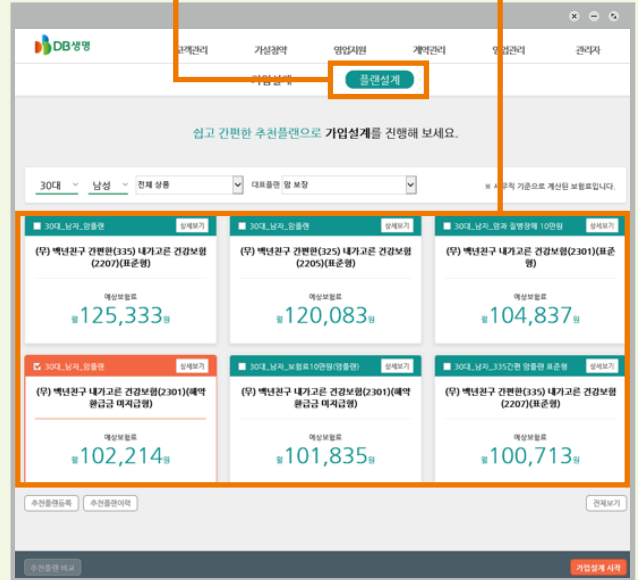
DB생명

고객관리 가설청약 영업지원 계약관리 영업관리 관리자

가입설계 플랜설계

쉽고 간편한 추천플랜으로 가입설계를 진행해 보세요.

30대 남성 전체 상품 대표플랜 암 보장

※ 사무직 기준으로 계산된 보험료입니다.

30대_남자_암플랜 상세보기
(무) 백년친구 간편한(335) 내가고른 건강보험(2207)(표준형)
예상보험료
월 125,333원

30대_남자_암플랜 상세보기
(무) 백년친구 간편한(325) 내가고른 건강보험(2205)(표준형)
예상보험료
월 120,083원

30대_남자_암과 질병장해 10만원 상세보기
(무) 백년친구 내가고른 건강보험(2301)(표준형)
예상보험료
월 104,837원

30대_남자_암플랜 상세보기
(무) 백년친구 내가고른 건강보험(2301)(해약환급금 미지급형)
예상보험료
월 102,214원

30대_남자_보험료10만원(암플랜) 상세보기
(무) 백년친구 내가고른 건강보험(2301)(해약환급금 미지급형)
예상보험료
월 101,835원

30대_남자_335간편 암플랜 표준형 상세보기
(무) 백년친구 간편한(335) 내가고른 건강보험(2207)(표준형)
예상보험료
월 100,713원

추천플랜등록 추천플랜이력 전체보기

추천플랜 비교 가입설계 시작